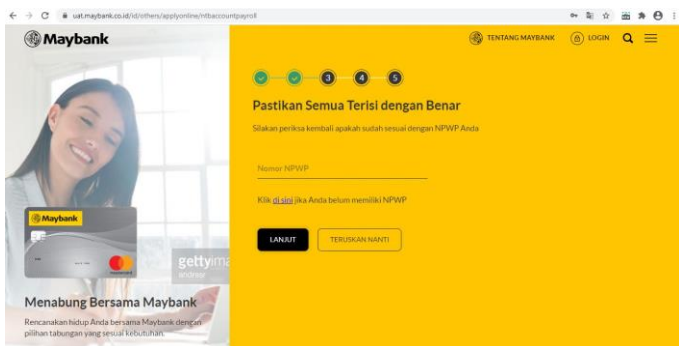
uat.maybank.co.id/id/others/applyonline/ntbaccountpayroll

Maybank

TENTANG MAYBANK LOGIN

3 4 5

Pastikan Semua Terisi dengan Benar

Silakan periksa kembali apakah sudah sesuai dengan NPWP Anda

Nomor NPWP

Klik di sini jika Anda belum memiliki NPWP

LANJUT TERUSKAN NANTI

Maybank

gettyima

Menabung Bersama Maybank

Rencanakan hidup Anda bersama Maybank dengan pilihan tabungan yang sesuai kebutuhan.